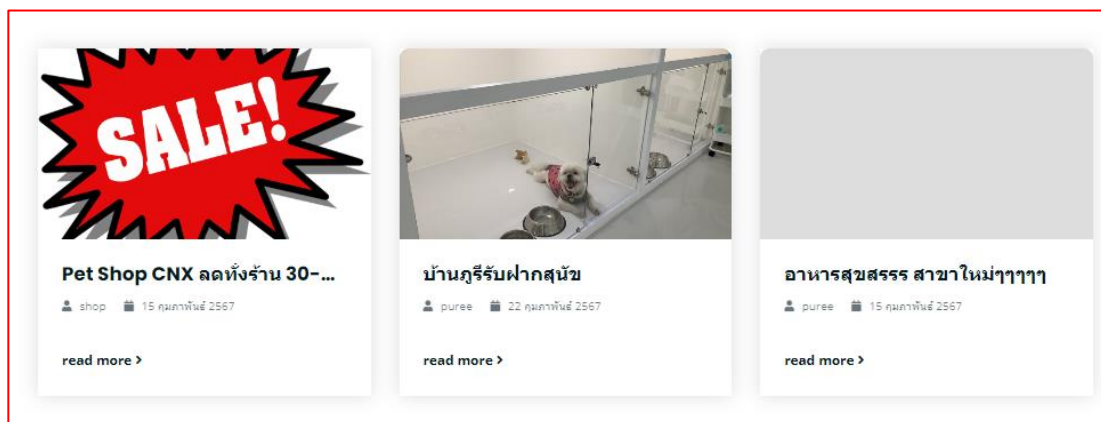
SALE!

Pet Shop CNX ลดทั้งร้าน 30-...

shop 15 กุมภาพันธ์ 2567

read more ›

บ้านภูรีรับฝากสุนัข

puree 22 กุมภาพันธ์ 2567

read more ›

อาหารสุขสรรร สาขาใหม่ๆๆๆๆ

puree 15 กุมภาพันธ์ 2567

read more ›